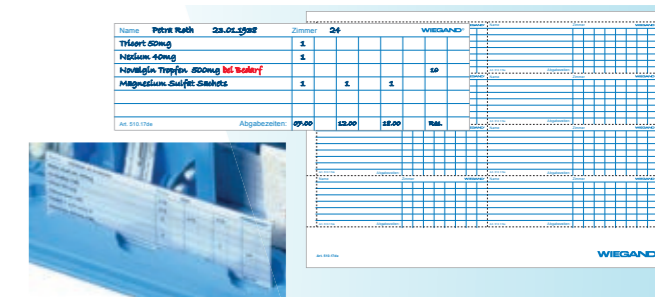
Name Petra Roth 23.01.1938 Zimmer 24 WIEGAND

| | | | | | | | |
|---|---|---|---|---|---|---|---|
| Trisort 50mg | 1 | | | | | | |
| Nexium 40mg | 1 | | | | | | |
| Novalgin Tropfen 500mg bei Bedarf | | | | | | 20 | |
| Magnesium Sulfat Sachets | 1 | | 1 | | 1 | | |

Art. 510.17de Abgabezeiten: 07.00 12.00 18.00 Res.

WIEGAND

Art. 510.17de

WIEGAND